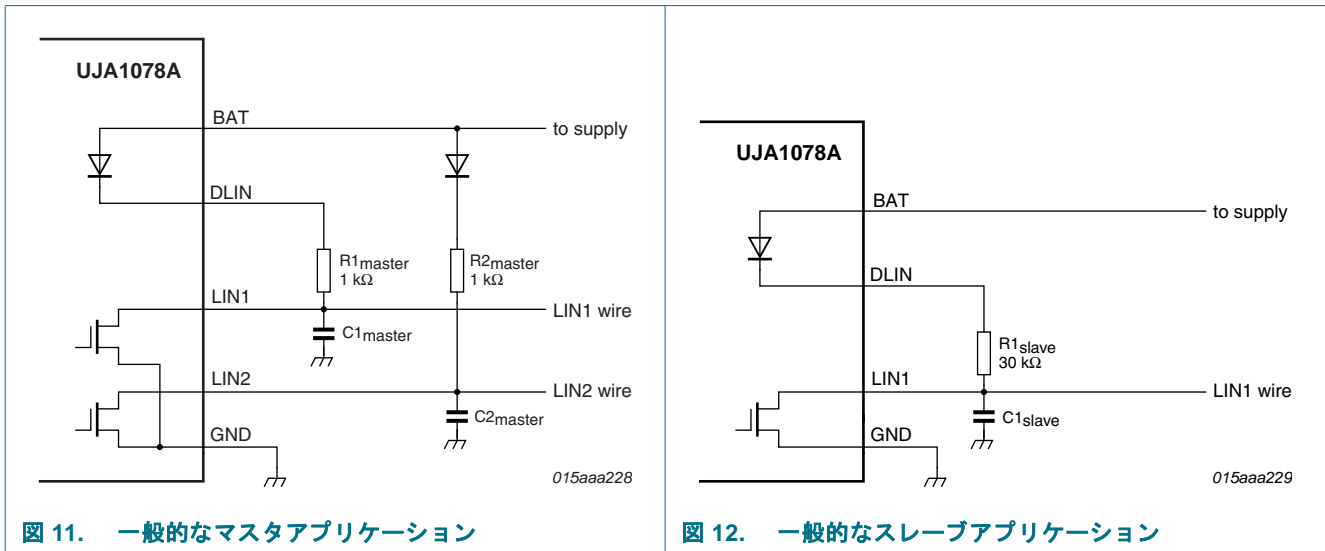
UJA1078A

BAT

to supply

DLIN

R1$_{master}$
1 kΩ

R2$_{master}$
1 kΩ

LIN1

LIN1 wire

C1$_{master}$

LIN2

LIN2 wire

C2$_{master}$

GND

015aaa228

図 11. 一般的なマスタアプリケーション

UJA1078A

BAT

to supply

DLIN

R1$_{slave}$
30 kΩ

LIN1

LIN1 wire

C1$_{slave}$

GND

015aaa229

図 12. 一般的なスレーブアプリケーション